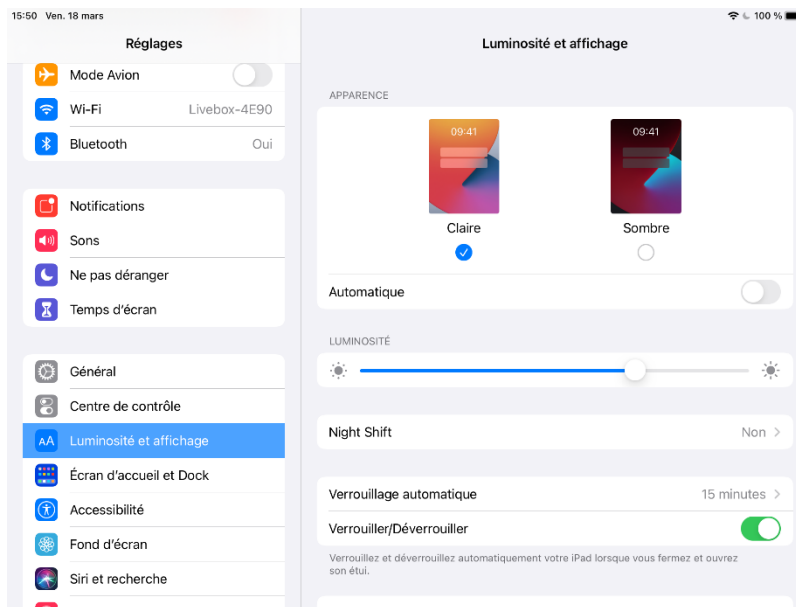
15:50 Ven. 18 mars

100 %

Réglages

Mode Avion

Wi-Fi Livebox-4E90

Bluetooth Oui

Notifications

Sons

Ne pas déranger

Temps d'écran

Général

Centre de contrôle

Luminosité et affichage

Écran d'accueil et Dock

Accessibilité

Fond d'écran

Siri et recherche

Luminosité et affichage

APPARENCE

09:41

09:41

Claire

Sombre

Automatique

LUMINOSITÉ

Night Shift Non

Verrouillage automatique 15 minutes

Verrouiller/Déverrouiller

Verrouillez et déverrouillez automatiquement votre iPad lorsque vous fermez et ouvrez son étui.